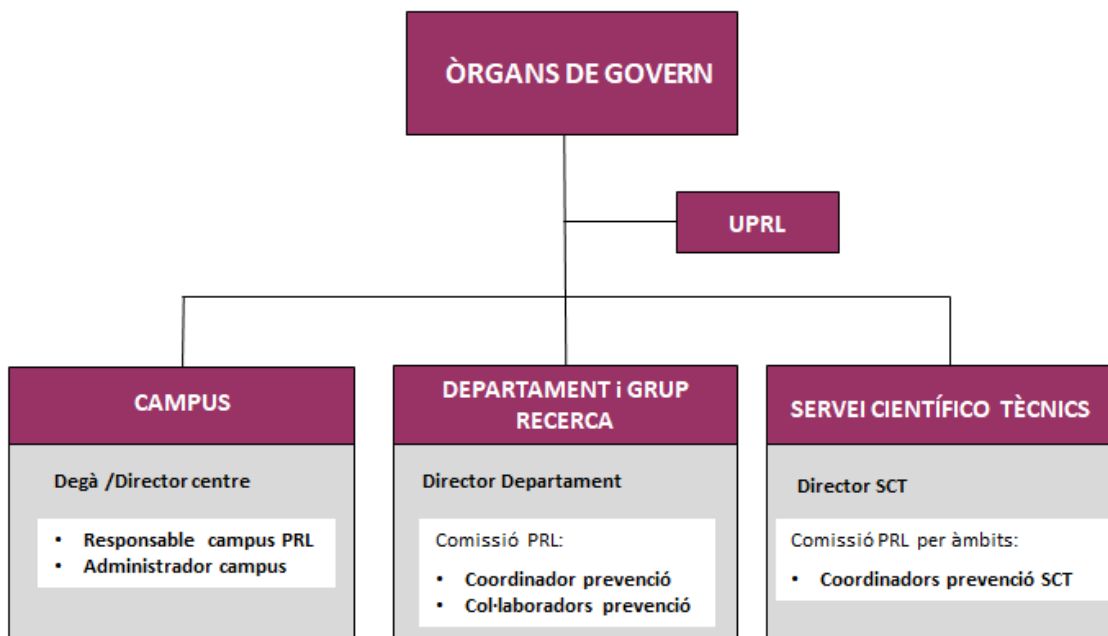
ÒRGANS DE GOVERN

UPRL

CAMPUS

Degà /Director centre

- Responsable campus PRL
- Administrador campus

DEPARTAMENT i GRUP RECERCA

Director Departament

Comissió PRL:

- Coordinador prevenció
- Col·laboradors prevenció

SERVEI CIENTÍFICO TÈCNICS

Director SCT

Comissió PRL per àmbits:

- Coordinadors prevenció SCT